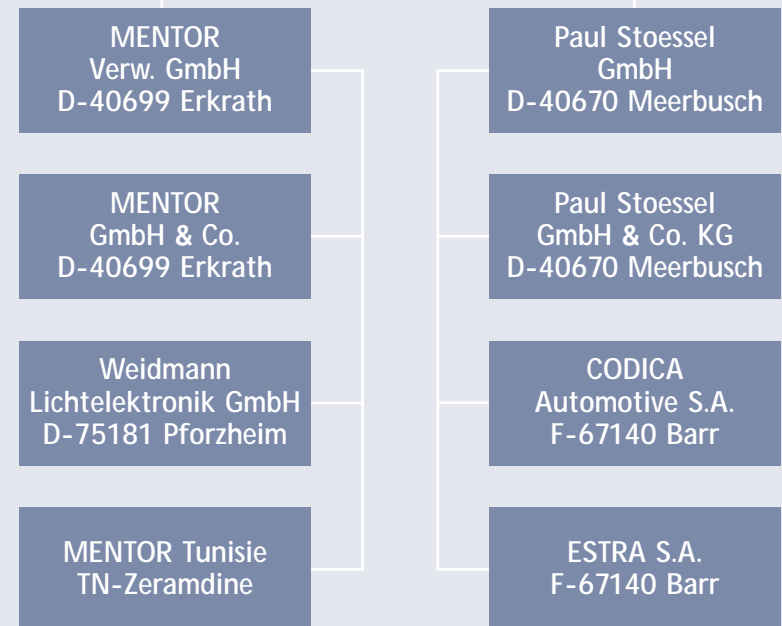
MENTOR
Verw. GmbH
D-40699 Erkrath

MENTOR
GmbH & Co.
D-40699 Erkrath

Weidmann
Lichtelektronik GmbH
D-75181 Pforzheim

MENTOR Tunisie
TN-Zeramdine

Paul Stoessel
GmbH
D-40670 Meerbusch

Paul Stoessel
GmbH & Co. KG
D-40670 Meerbusch

CODICA
Automotive S.A.
F-67140 Barr

ESTRA S.A.
F-67140 Barr